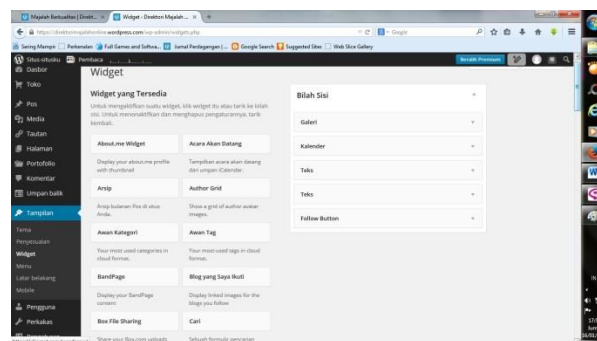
Majalah Berkualitas | Direkt... × Widget ‹ Direktori Majalah ... × +

https://direktorimajalahonline.wordpress.com/wp-admin/widgets.php Google

Sering Mampir Perkenalan Full Games and Softwa... Jurnal Perdagangan |... Google Search Suggested Sites Web Slice Gallery

Situs-situsku Pembaca Istilah Premium

Dasbor
Toko
Pos
Media
Tautan
Halaman
Portofolio
Komentar
Umpan balik
Tampilan
Tema
Penyesuaian
Widget
Menu
Latar belakang
Mobile
Pengguna
Perkakas

Widget

Widget yang Tersedia

Untuk mengaktifkan suatu widget, klik widget itu atau tarik ke bilah sisi. Untuk menonaktifkan dan menghapus pengaturannya, tarik kembali.

About.me Widget
Display your about.me profile with thumbnail

Acara Akan Datang
Tampilkan acara akan datang dari umpan iCalender.

Arsip
Arsip bulanan Pos di situs Anda.

Author Grid
Show a grid of author avatar images.

Awan Kategori
Your most used categories in cloud format.

Awan Tag
Your most used tags in cloud format.

BandPage
Display your BandPage content

Blog yang Saya Ikuti
Display linked images for the blogs you follow

Box File Sharing
Share your Box.com uploads

Cari
Sebuah formulir pencarian

Bilah Sisi

Galeri

Kalender

Teks

Teks

Follow Button